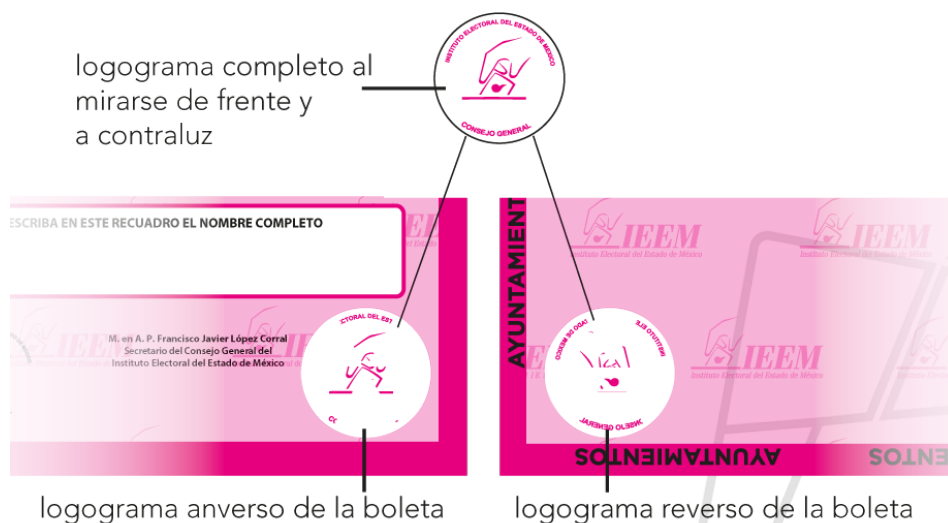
logograma completo al mirarse de frente y a contraluz

INSTITUTO ELECTORAL DEL ESTADO DE MÉXICO
CONSEJO GENERAL

ESCRIBA EN ESTE RECUADRO EL NOMBRE COMPLETO

IEEM

M. en A. P. Francisco Javier López Corral
Secretario del Consejo General del
Instituto Electoral del Estado de México

ECTORAL DEL EST

IEEM
Instituto Electoral del Estado de México

AYUNTAMIENT

AYUNTAMIENTOS

ENTOS

logograma anverso de la boleta

logograma reverso de la boleta